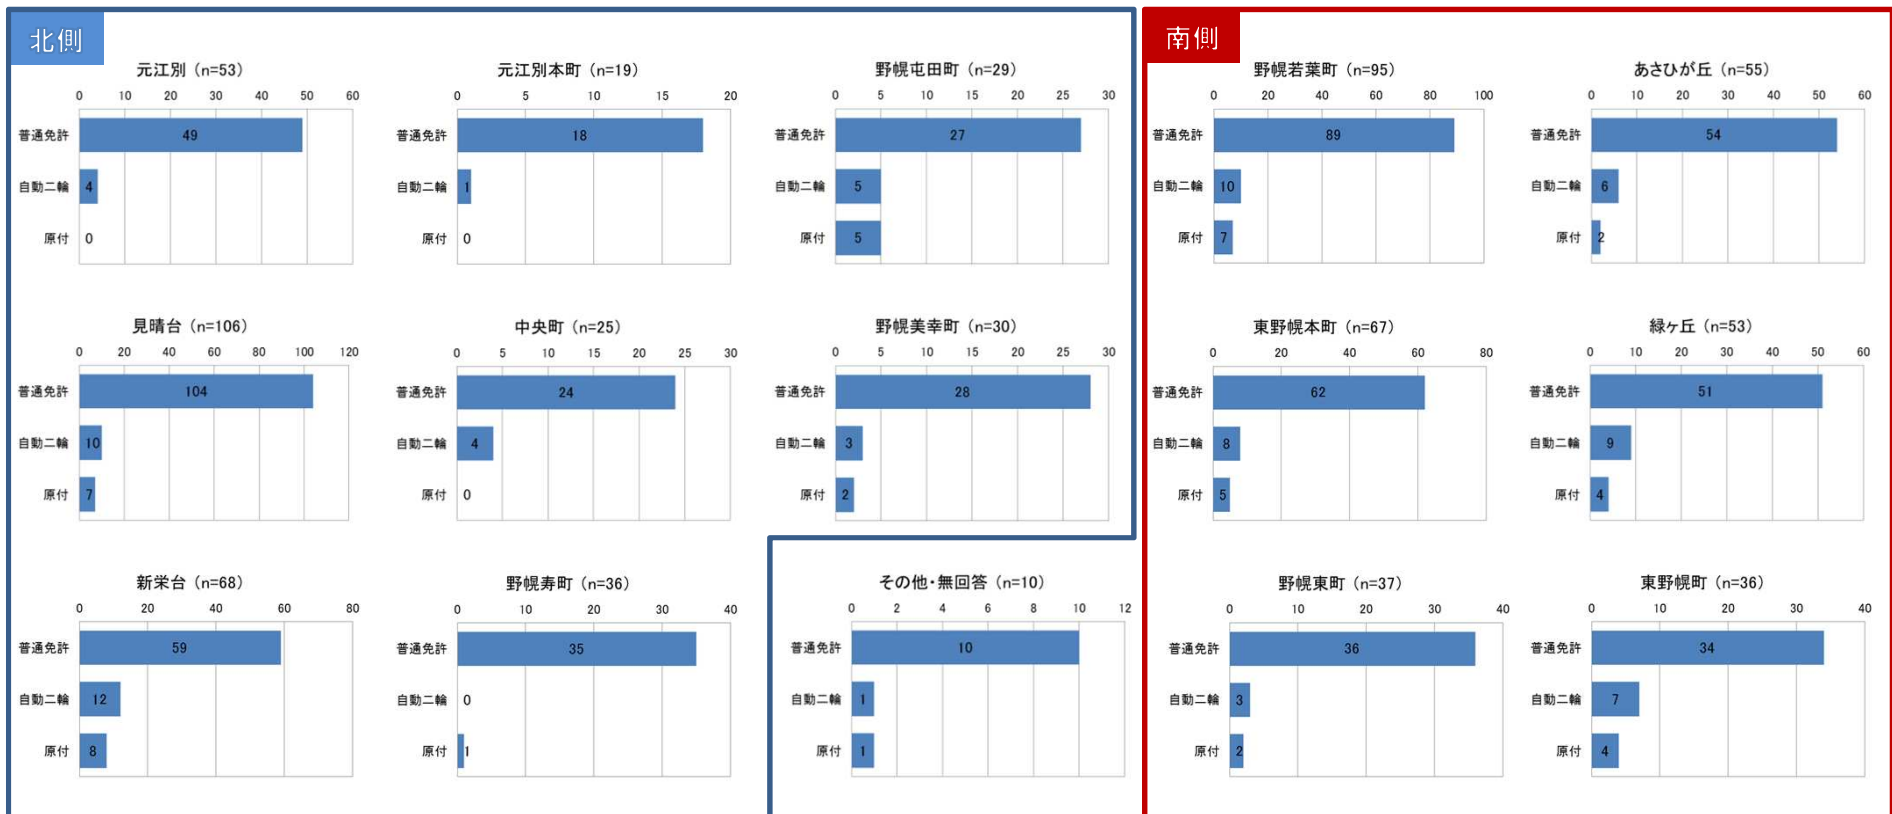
北側

元江別（n=53）
0 10 20 30 40 50 60
普通免許 49
自動二輪 4
原付 0

元江別本町（n=19）
0 5 10 15 20
普通免許 18
自動二輪 1
原付 0

野幌屯田町（n=29）
0 5 10 15 20 25 30
普通免許 27
自動二輪 5
原付 5

見晴台（n=106）
0 20 40 60 80 100 120
普通免許 104
自動二輪 10
原付 7

中央町（n=25）
0 5 10 15 20 25 30
普通免許 24
自動二輪 4
原付 0

野幌美幸町（n=30）
0 5 10 15 20 25 30
普通免許 28
自動二輪 3
原付 2

新栄台（n=68）
0 20 40 60 80
普通免許 59
自動二輪 12
原付 8

野幌寿町（n=36）
0 10 20 30 40
普通免許 35
自動二輪 0
原付 1

その他・無回答（n=10）
0 2 4 6 8 10 12
普通免許 10
自動二輪 1
原付 1

南側

野幌若葉町（n=95）
0 20 40 60 80 100
普通免許 89
自動二輪 10
原付 7

あさひが丘（n=55）
0 10 20 30 40 50 60
普通免許 54
自動二輪 6
原付 2

東野幌本町（n=67）
0 20 40 60 80
普通免許 62
自動二輪 8
原付 5

緑ヶ丘（n=53）
0 10 20 30 40 50 60
普通免許 51
自動二輪 9
原付 4

野幌東町（n=37）
0 10 20 30 40
普通免許 36
自動二輪 3
原付 2

東野幌町（n=36）
0 10 20 30 40
普通免許 34
自動二輪 7
原付 4